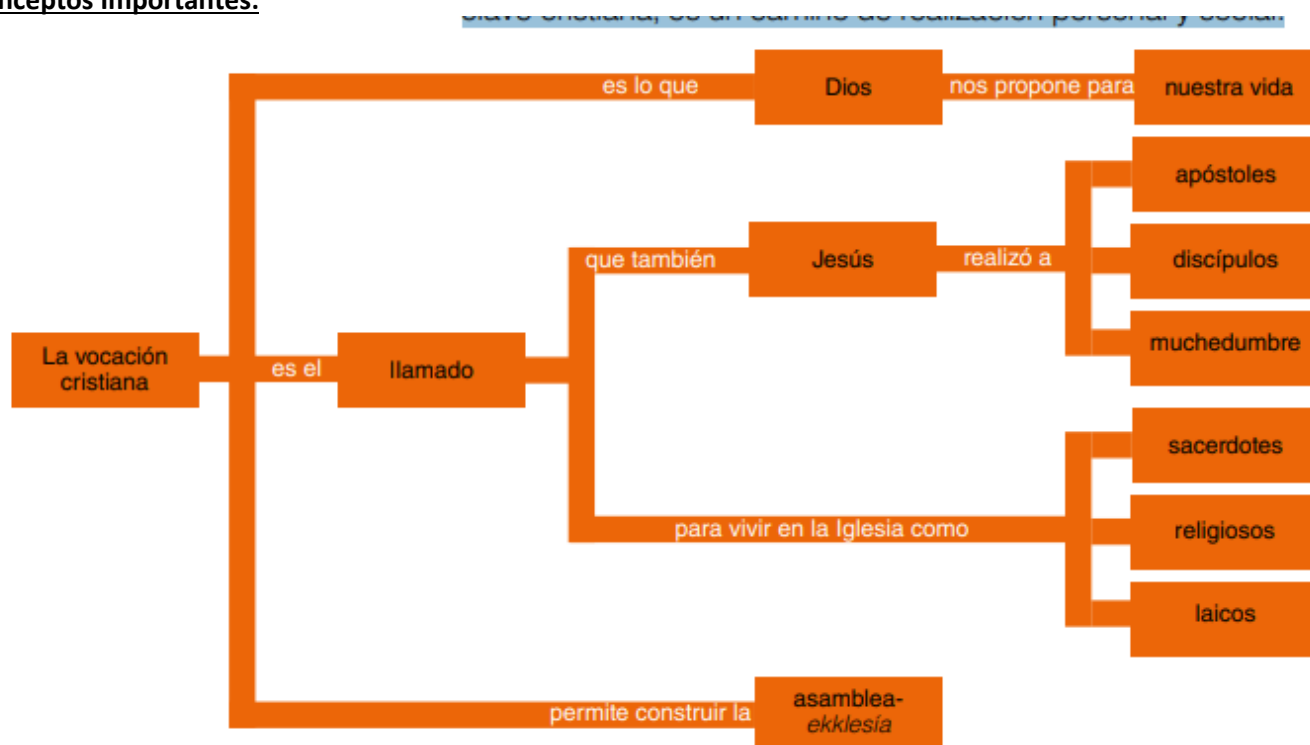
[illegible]nceptos importantes:

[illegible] cristiana, es un camino de realización personal y social.

La vocación cristiana

es lo que

Dios

nos propone para

nuestra vida

es el

llamado

que también

Jesús

realizó a

apóstoles

discípulos

muchedumbre

para vivir en la Iglesia como

sacerdotes

religiosos

laicos

permite construir la

asamblea-*ekklesía*